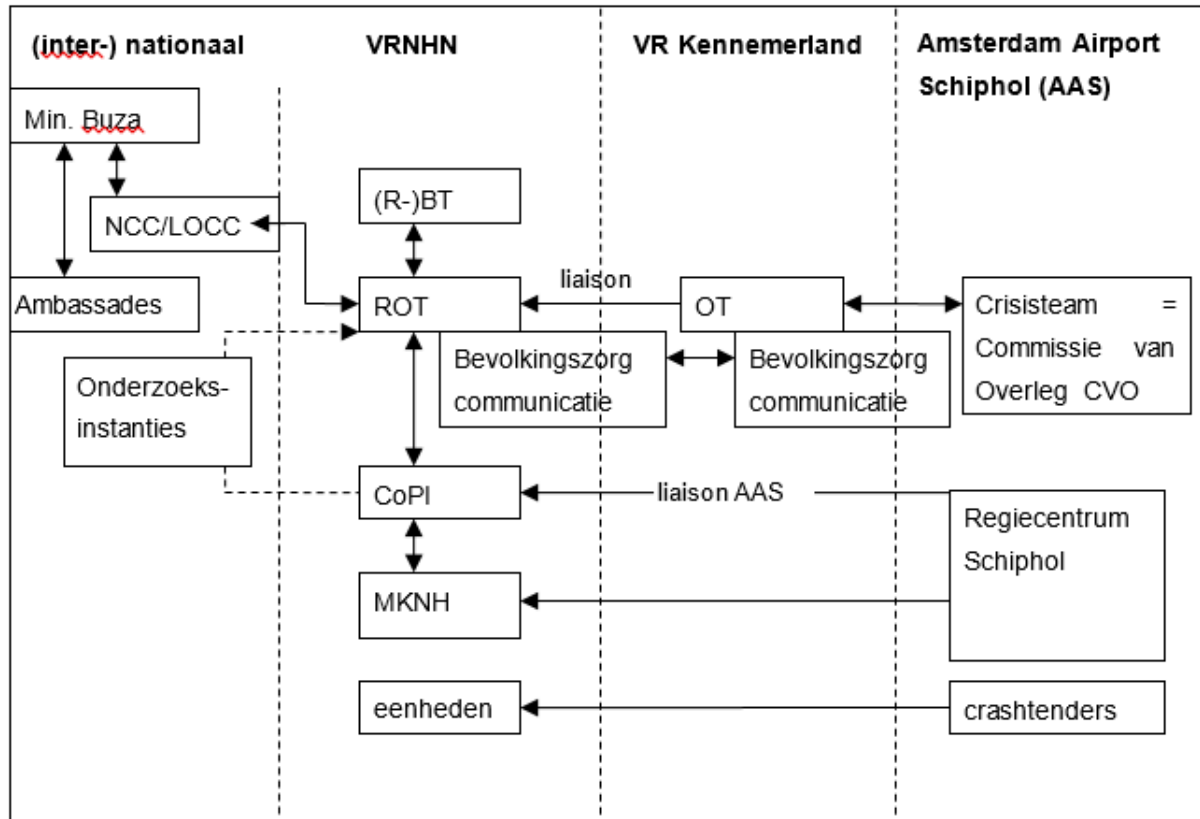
(inter-) nationaal

VRNHN

VR Kennemerland

Amsterdam Airport Schiphol (AAS)

Min. Buza

NCC/LOCC

Ambassades

Onderzoeks-instanties

(R-)BT

ROT

liaison

OT

Crisisteam = Commissie van Overleg CVO

Bevolkingszorg communicatie

Bevolkingszorg communicatie

CoPI

liaison AAS

Regiecentrum Schiphol

MKNH

eenheden

crashtenders